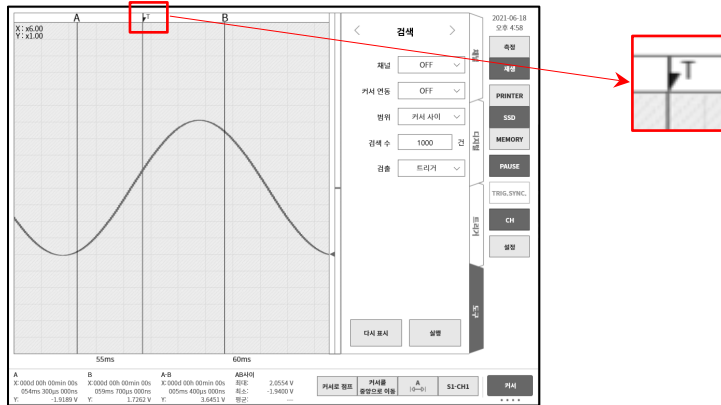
A
T
B
X : x6.00
Y : x1.00
55ms
60ms

<
검색
>
채널 OFF
커서 연동 OFF
범위 커서 사이
검색 수 1000 건
검출 트리거
다시 표시
실행

채널
디지털
트리거
도구

2021-06-18
오후 4:58
측정
재생
PRINTER
SSD
MEMORY
PAUSE
TRIG.SYNC.
CH
설정

A
X: 000d 00h 00min 00s 054ms 300μs 000ns
Y: -1.9189 V
B
X: 000d 00h 00min 00s 059ms 700μs 000ns
Y: 1.7262 V
A-B
X: 000d 00h 00min 00s 005ms 400μs 000ns
Y: 3.6451 V
AB사이
최대: 2.0554 V
최소: -1.9400 V
평균: ---
커서로 점프
커서를 중앙으로 이동
A
S1-CH1
커서
T